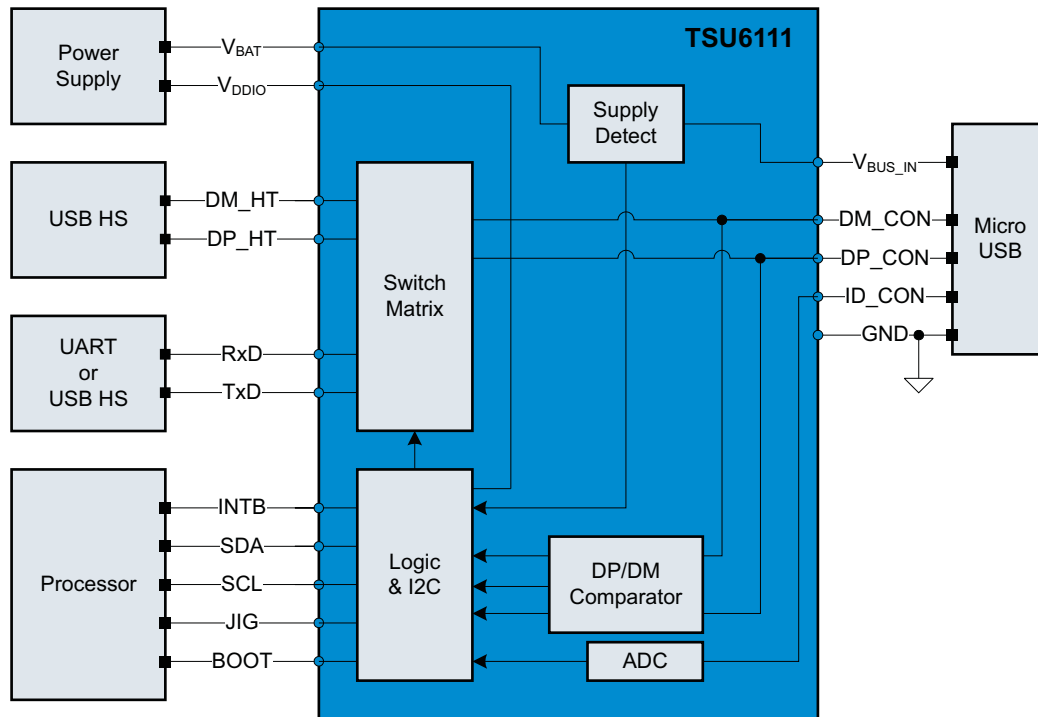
Power Supply

$V_{BAT}$

$V_{DDIO}$

TSU6111

Supply Detect

$V_{BUS\_IN}$

USB HS

DM_HT

DP_HT

Switch Matrix

DM_CON

DP_CON

ID_CON

GND

Micro USB

UART or USB HS

RxD

TxD

Processor

INTB

SDA

SCL

JIG

BOOT

Logic & I2C

DP/DM Comparator

ADC